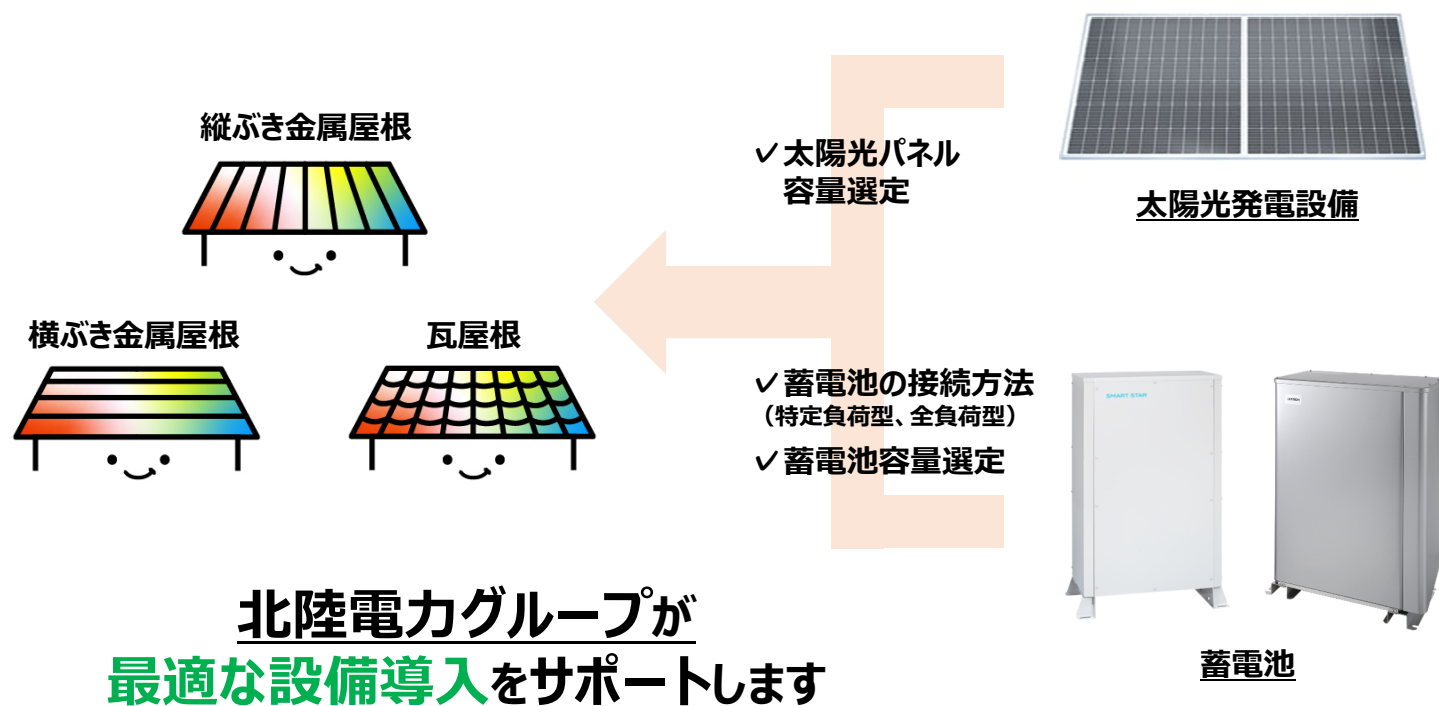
縦ぶき金属屋根

横ぶき金属屋根

瓦屋根

✓太陽光パネル
容量選定

太陽光発電設備

✓蓄電池の接続方法
（特定負荷型、全負荷型）
✓蓄電池容量選定

SMART STAR

蓄電池

北陸電力グループが
最適な設備導入をサポートします